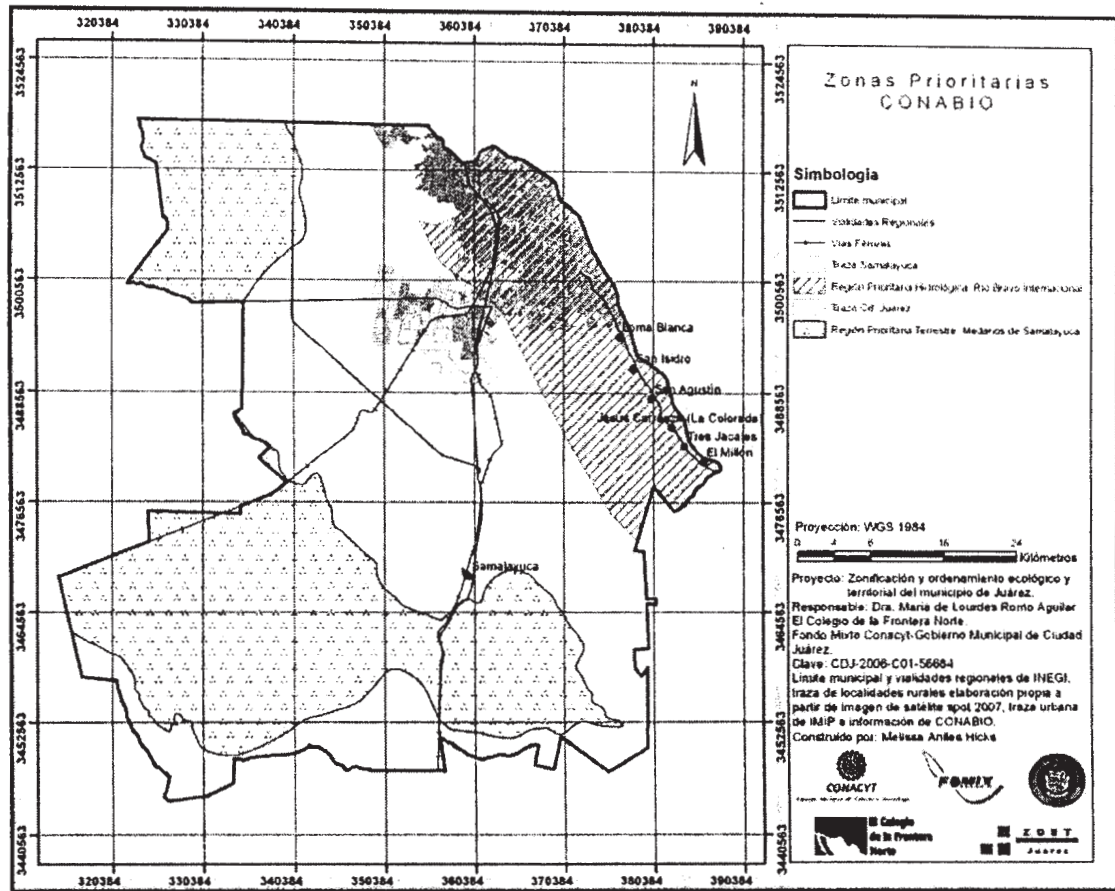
320384 330384 340384 350384 360384 370384 380384 390384

3524563 3512563 3500563 3488563 3476563 3464563 3452563 3440563

N

Loma Blanca
San Isidro
San Agustín
Jesús Carranza (La Colorada)
Tres Jacales
El Millón
Samalayuca

Zonas Prioritarias CONABIO

Simbologia

Límite municipal
Vialidades Regionales
Vías Férreas
Traza Samalayuca
Región Prioritaria Hidrológica: Río Bravo Internacional
Traza Cd. Juárez
Región Prioritaria Terrestre: Médanos de Samalayuca

Proyección: WGS 1984

0 4 8 16 24 Kilómetros

Proyecto: Zonificación y ordenamiento ecológico y territorial del municipio de Juárez.
Responsable: Dra. María de Lourdes Romo Aguilar
El Colegio de la Frontera Norte.
Fondo Mixto Conacyt-Gobierno Municipal de Ciudad Juárez.
Clave: CDJ-2006-C01-56684
Límite municipal y vialidades regionales de INEGI, traza de localidades rurales elaboración propia a partir de imagen de satélite spot 2007, traza urbana de IMIP e información de CONABIO.
Construido por: Melissa Aniles Hicks

CONACYT
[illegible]
FOMIX
El Colegio de la Frontera Norte
ZOET Juárez